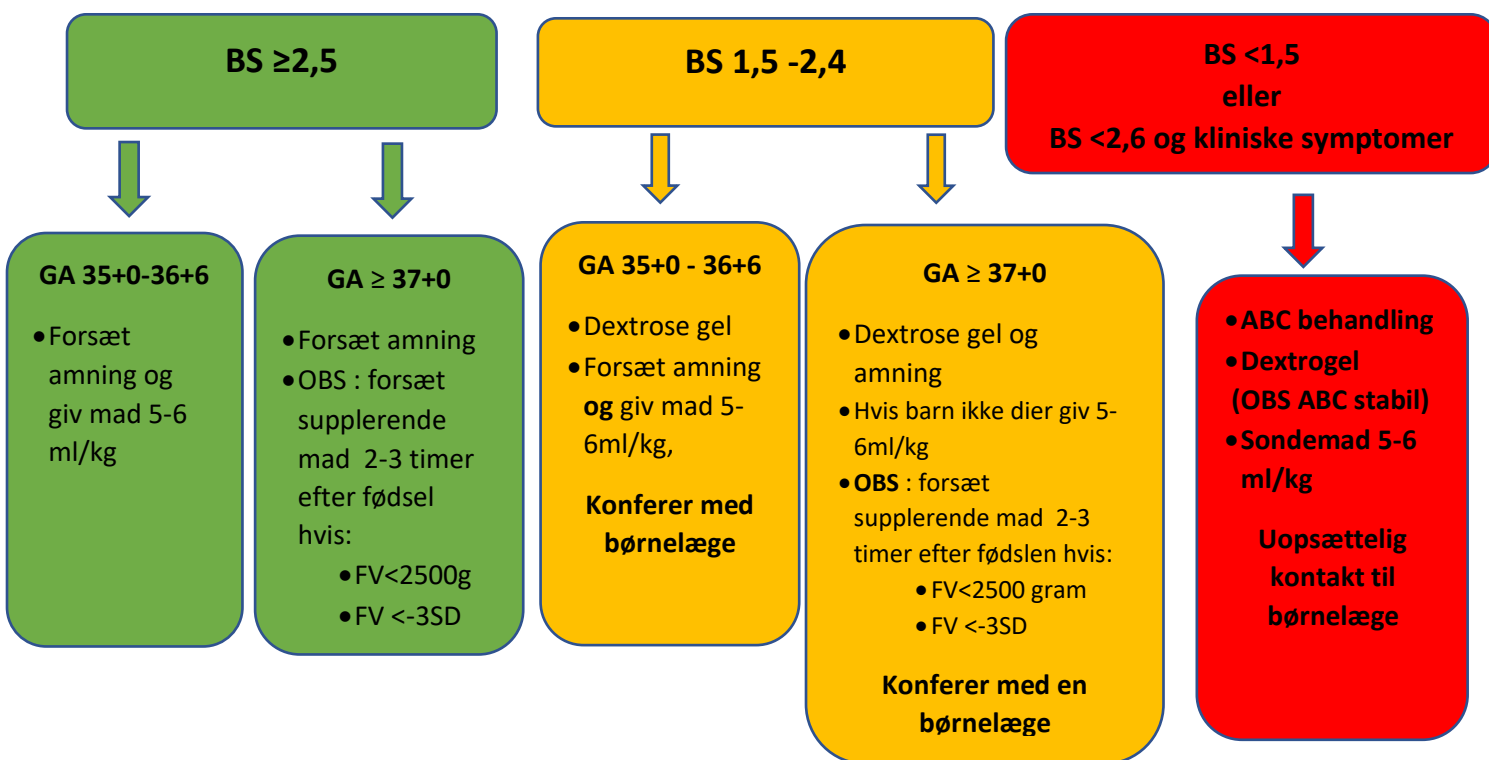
BS ≥2,5

GA 35+0-36+6

- Forsæt amning og giv mad 5-6 ml/kg

GA ≥ 37+0

- Forsæt amning
- OBS : forsæt supplerende mad 2-3 timer efter fødsel hvis:
  - FV<2500g
  - FV <-3SD

BS 1,5 -2,4

GA 35+0 - 36+6

- Dextrose gel
- Forsæt amning **og** giv mad 5-6ml/kg,

**Konferer med børnelæge**

GA ≥ 37+0

- Dextrose gel og amning
- Hvis barn ikke dier giv 5-6ml/kg
- **OBS** : forsæt supplerende mad 2-3 timer efter fødslen hvis:
  - FV<2500 gram
  - FV <-3SD

**Konferer med en børnelæge**

BS <1,5
eller
BS <2,6 og kliniske symptomer

- ABC behandling
- Dextrogel (OBS ABC stabil)
- Sondemad 5-6 ml/kg

Uopsættelig kontakt til børnelæge